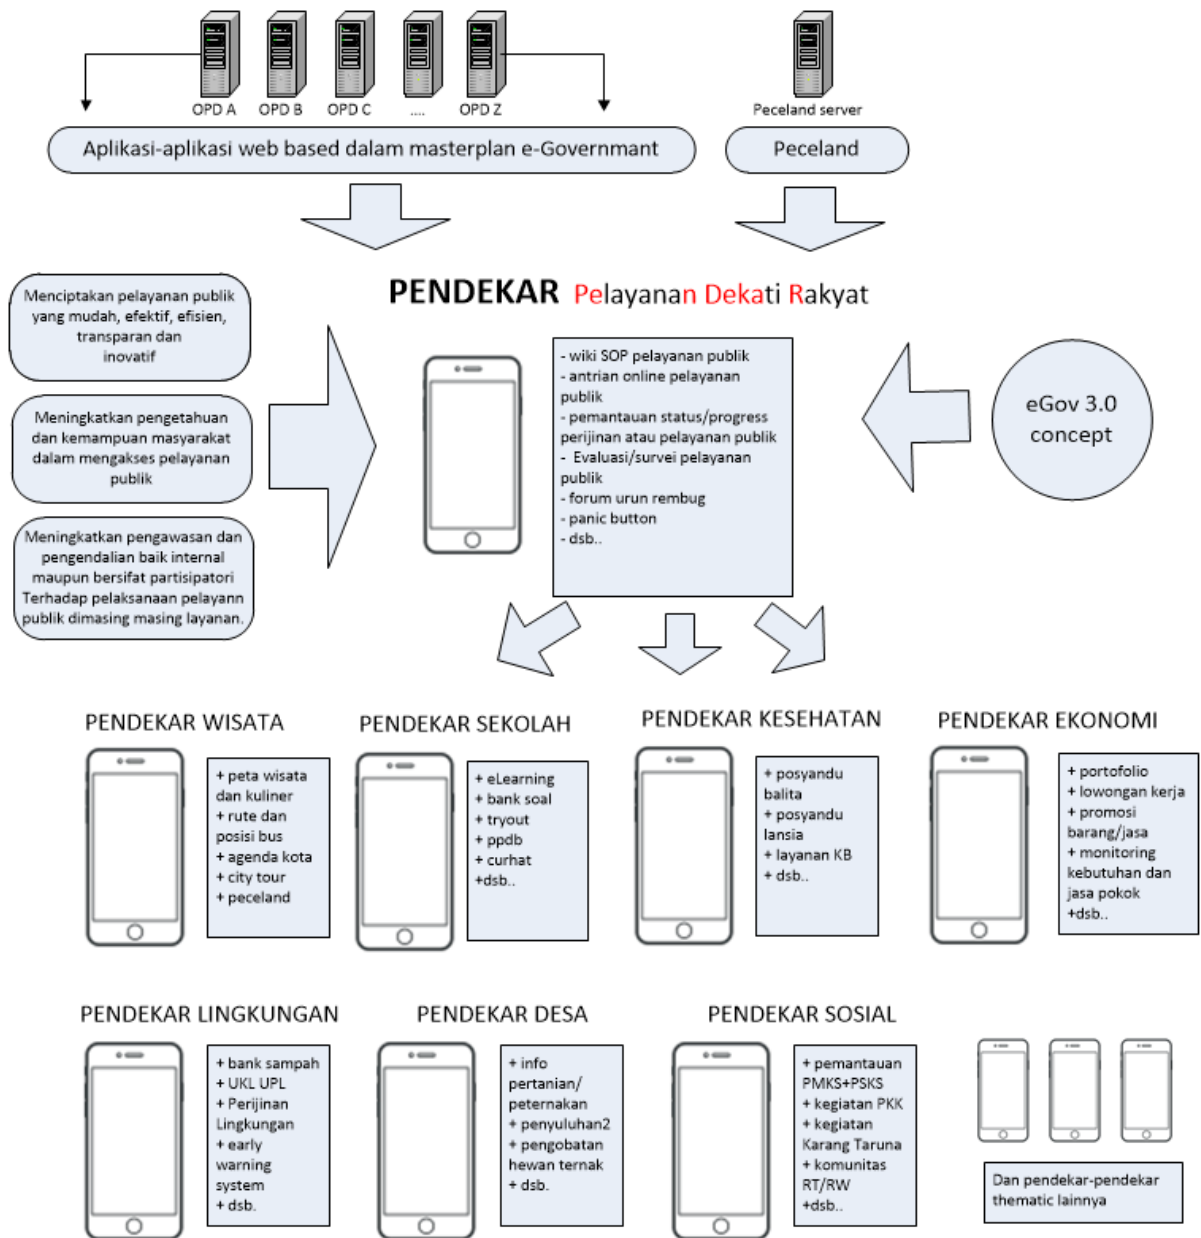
OPD A OPD B OPD C .... OPD Z

Peceland server

Aplikasi-aplikasi web based dalam masterplan e-Governmant

Peceland

PENDEKAR Pelayanan Dekati Rakyat

Menciptakan pelayanan publik yang mudah, efektif, efisien, transparan dan inovatif

Meningkatkan pengetahuan dan kemampuan masyarakat dalam mengakses pelayanan publik

Meningkatkan pengawasan dan pengendalian baik internal maupun bersifat partisipatori Terhadap pelaksanaan pelayann publik dimasing masing layanan.

- wiki SOP pelayanan publik
- antrian online pelayanan publik
- pemantauan status/progress perijinan atau pelayanan publik
- Evaluasi/survei pelayanan publik
- forum urun rembug
- panic button
- dsb..

eGov 3.0 concept

PENDEKAR WISATA

+ peta wisata dan kuliner
+ rute dan posisi bus
+ agenda kota
+ city tour
+ peceland

PENDEKAR SEKOLAH

+ eLearning
+ bank soal
+ tryout
+ ppdb
+ curhat
+dsb..

PENDEKAR KESEHATAN

+ posyandu balita
+ posyandu lansia
+ layanan KB
+ dsb..

PENDEKAR EKONOMI

+ portofolio
+ lowongan kerja
+ promosi barang/jasa
+ monitoring kebutuhan dan jasa pokok
+dsb..

PENDEKAR LINGKUNGAN

+ bank sampah
+ UKL UPL
+ Perijinan Lingkungan
+ early warning system
+ dsb.

PENDEKAR DESA

+ info pertanian/ peternakan
+ penyuluhan2
+ pengobatan hewan ternak
+ dsb.

PENDEKAR SOSIAL

+ pemantauan PMKS+PSKS
+ kegiatan PKK
+ kegiatan Karang Taruna
+ komunitas RT/RW
+dsb..

Dan pendekar-pendekar thematic lainnya